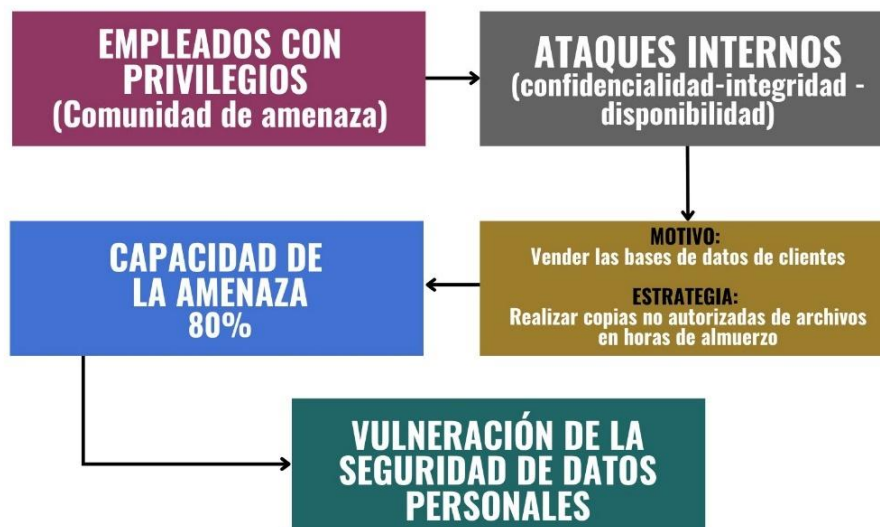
EMPLEADOS CON PRIVILEGIOS (Comunidad de amenaza)

ATAQUES INTERNOS (confidencialidad-integridad - disponibilidad)

MOTIVO:
Vender las bases de datos de clientes

ESTRATEGIA:
Realizar copias no autorizadas de archivos en horas de almuerzo

CAPACIDAD DE LA AMENAZA 80%

VULNERACIÓN DE LA SEGURIDAD DE DATOS PERSONALES